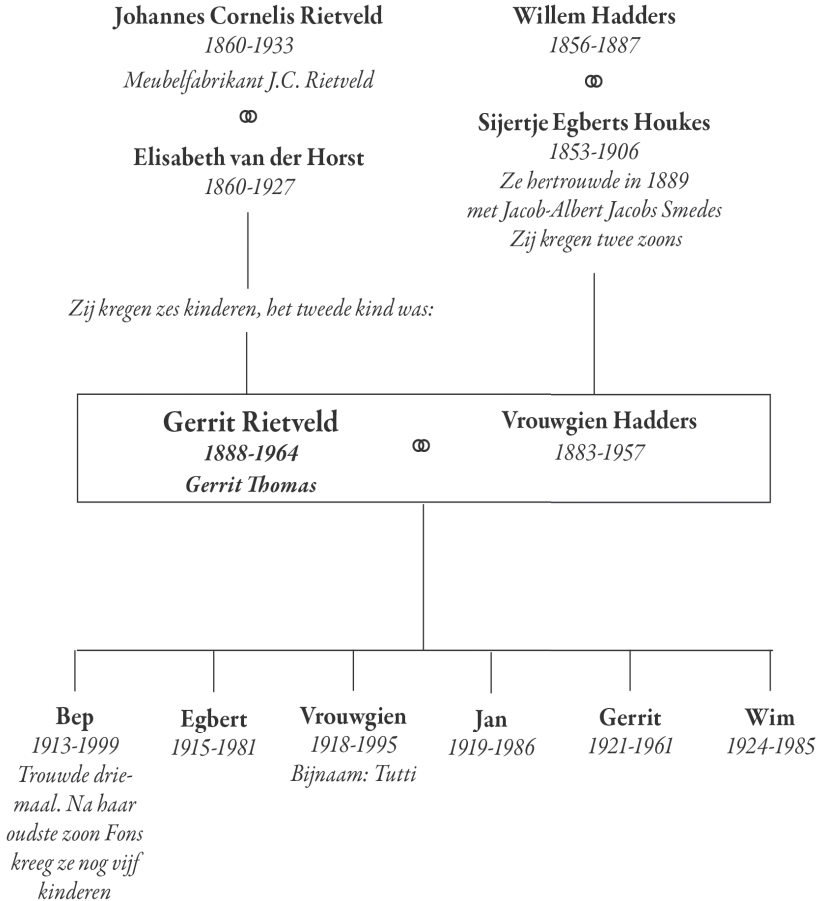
Johannes Cornelis Rietveld
1860-1933
Meubelfabrikant J.C. Rietveld

Elisabeth van der Horst
1860-1927

Willem Hadders
1856-1887

Sijertje Egberts Houkes
1853-1906
Ze hertrouwde in 1889 met Jacob-Albert Jacobs Smedes
Zij kregen twee zoons

Zij kregen zes kinderen, het tweede kind was:

Gerrit Rietveld
1888-1964
Gerrit Thomas

Vrouwgien Hadders
1883-1957

Bep
1913-1999
Trouwde driemaal. Na haar oudste zoon Fons kreeg ze nog vijf kinderen

Egbert
1915-1981

Vrouwgien
1918-1995
Bijnaam: Tutti

Jan
1919-1986

Gerrit
1921-1961

Wim
1924-1985